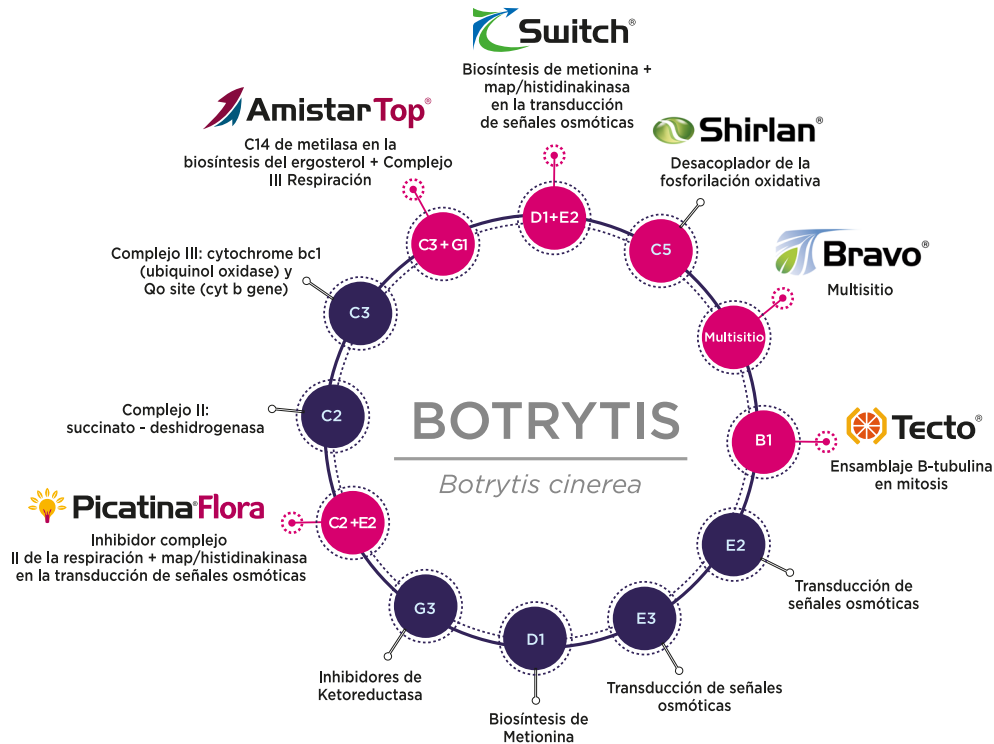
Switch®
Biosíntesis de metionina + map/histidinakinasa en la transducción de señales osmóticas

AmistarTop®
C14 de metilasa en la biosíntesis del ergosterol + Complejo III Respiración

Shirlan®
Desacoplador de la fosforilación oxidativa

Bravo®
Multisitio

Complejo III: cytochrome bc1 (ubiquinol oxidase) y Qo site (cyt b gene)

D1+E2

C3 + G1

C5

Multisitio

C3

C2

B1

Tecto®
Ensamblaje B-tubulina en mitosis

Complejo II: succinato - deshidrogenasa

BOTRYTIS
Botrytis cinerea

PicatinaFlora
Inhibidor complejo II de la respiración + map/histidinakinasa en la transducción de señales osmóticas

C2 +E2

E2

Transducción de señales osmóticas

G3

E3

D1

Inhibidores de Ketoreductasa

Transducción de señales osmóticas

Biosíntesis de Metionina